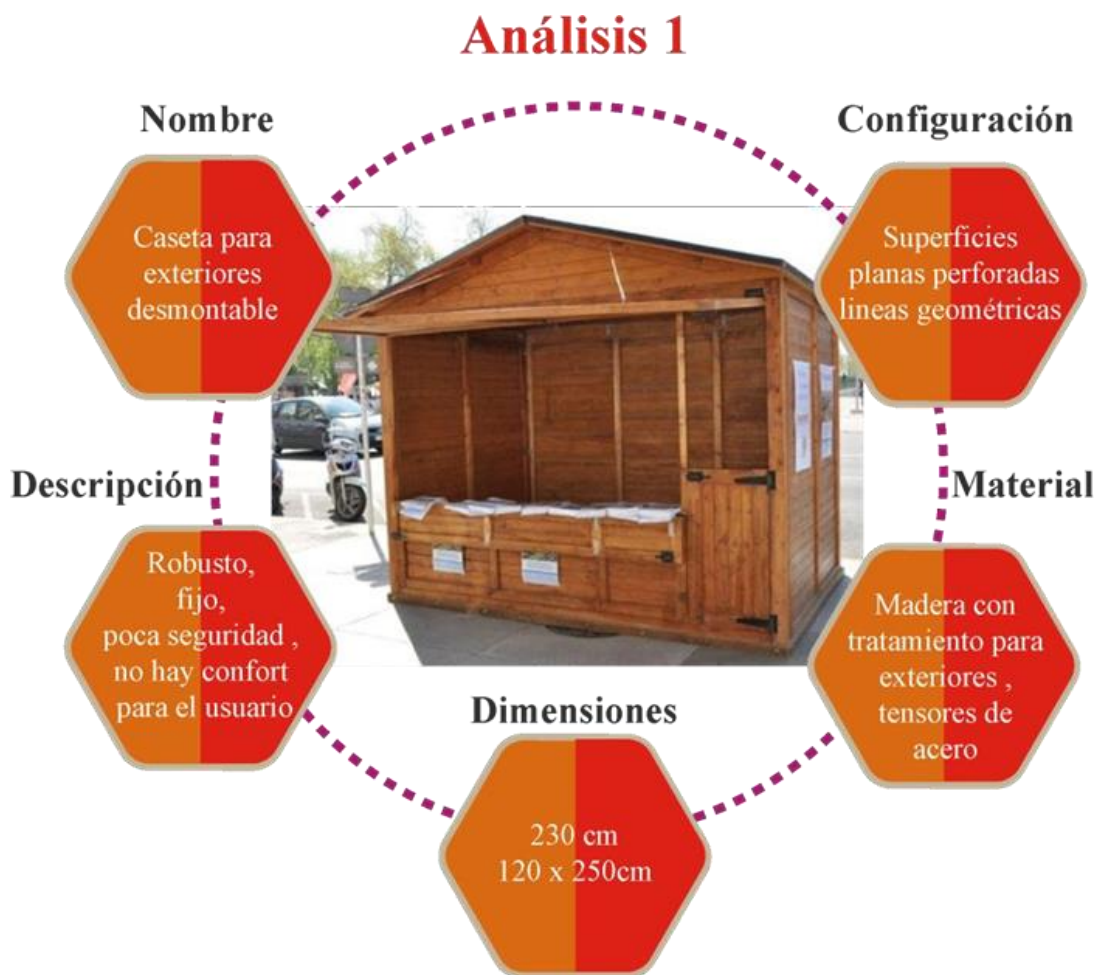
Análisis 1

Nombre

Caseta para exteriores desmontable

Configuración

Superficies planas perforadas lineas geométricas

Descripción

Robusto, fijo, poca seguridad , no hay confort para el usuario

Material

Madera con tratamiento para exteriores , tensores de acero

Dimensiones

230 cm
120 x 250cm